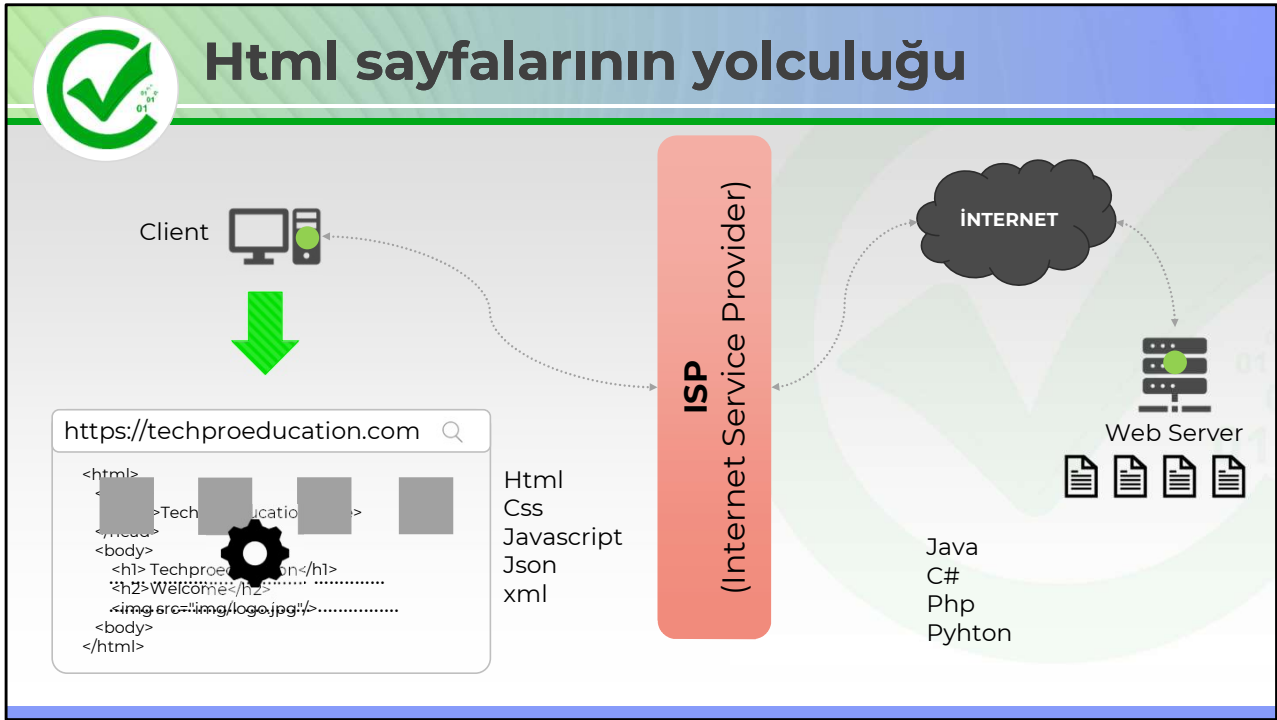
Html sayfalarının yolculuğu

Client

https://techproeducation.com

<html>
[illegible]
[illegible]>Tech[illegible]ducatio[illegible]>
</head>
<body>
<h1> Techproe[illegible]on</h1>
<h2>Welcome</h2>
<img src="img/logo.jpg"/>
<body>
</html>

Html
Css
Javascript
Json
xml

ISP
(Internet Service Provider)

İNTERNET

Web Server

Java
C#
Php
Pyhton